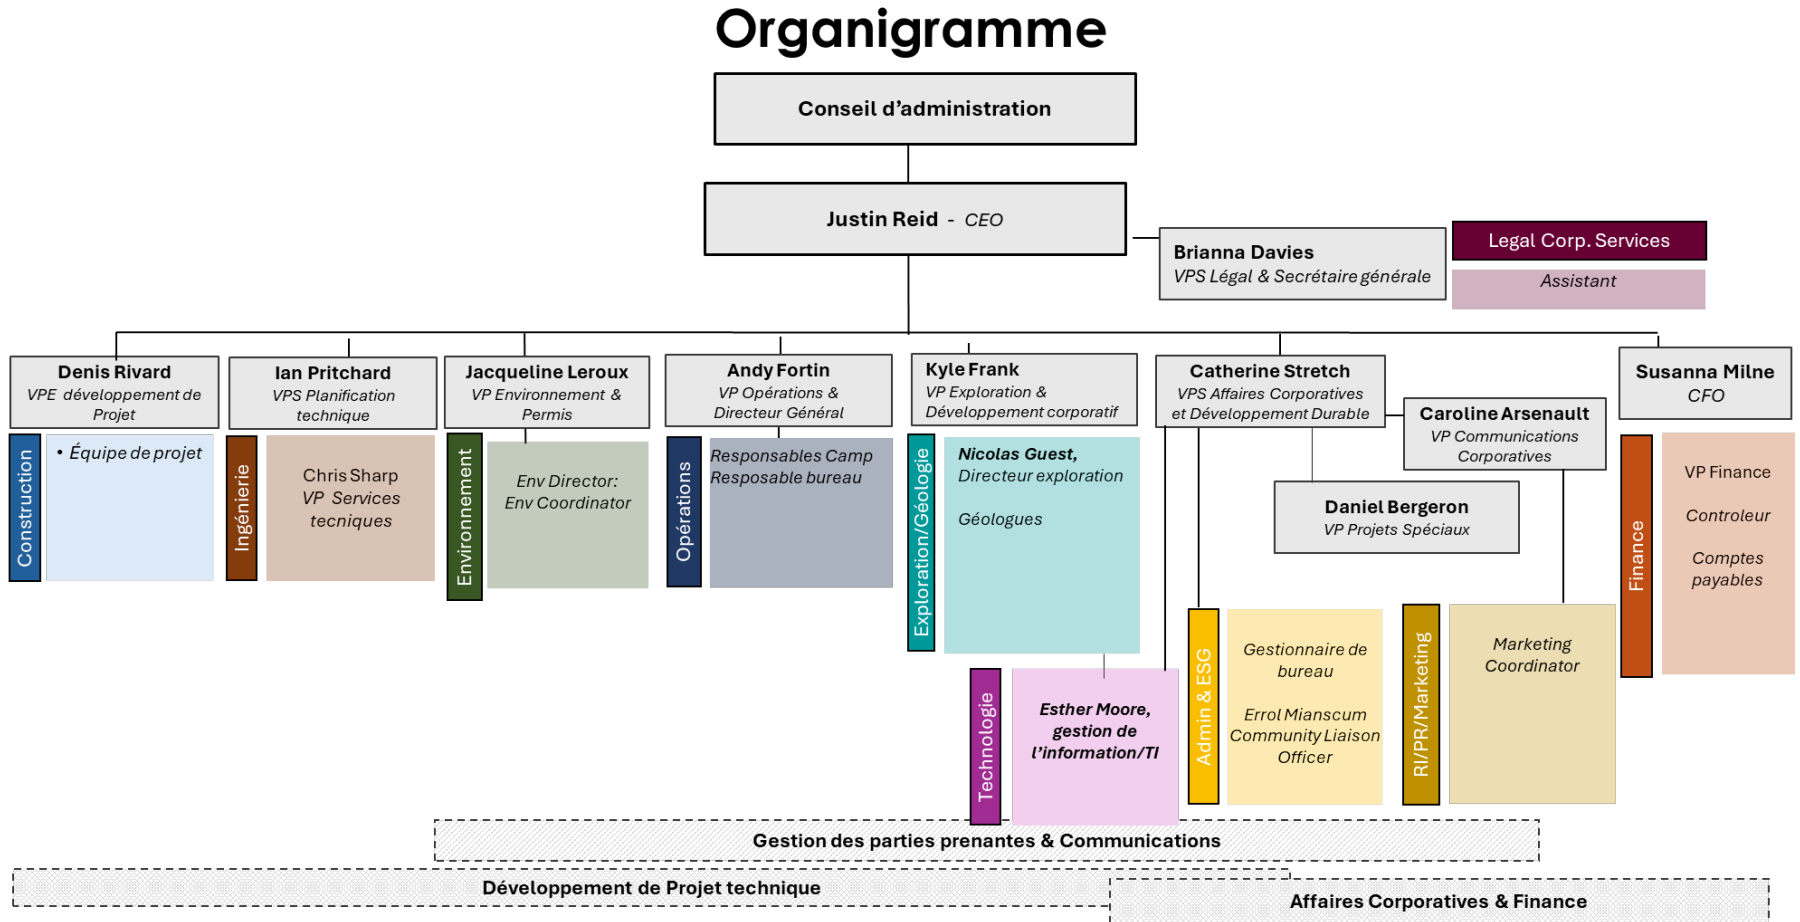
Organigramme

Conseil d'administration

Justin Reid - CEO

Brianna Davies
VPS Légal & Secrétaire générale

Legal Corp. Services

Assistant

Denis Rivard
VPE développement de Projet

Construction

• Équipe de projet

Ian Pritchard
VPS Planification technique

Ingénierie

Chris Sharp
VP Services tecniques

Jacqueline Leroux
VP Environnement & Permis

Environnement

Env Director:
Env Coordinator

Andy Fortin
VP Opérations & Directeur Général

Opérations

Responsables Camp
Resposable bureau

Kyle Frank
VP Exploration & Développement corporatif

Exploration/Géologie

Nicolas Guest, Directeur exploration

Géologues

Technologie

Esther Moore, gestion de l'information/TI

Catherine Stretch
VPS Affaires Corporatives et Développement Durable

Caroline Arsenault
VP Communications Corporatives

Daniel Bergeron
VP Projets Spéciaux

Admin & ESG

Gestionnaire de bureau

Errol Mianscum
Community Liaison Officer

RI/PR/Marketing

Marketing Coordinator

Susanna Milne
CFO

Finance

VP Finance

Controleur

Comptes payables

Gestion des parties prenantes & Communications

Développement de Projet technique

Affaires Corporatives & Finance